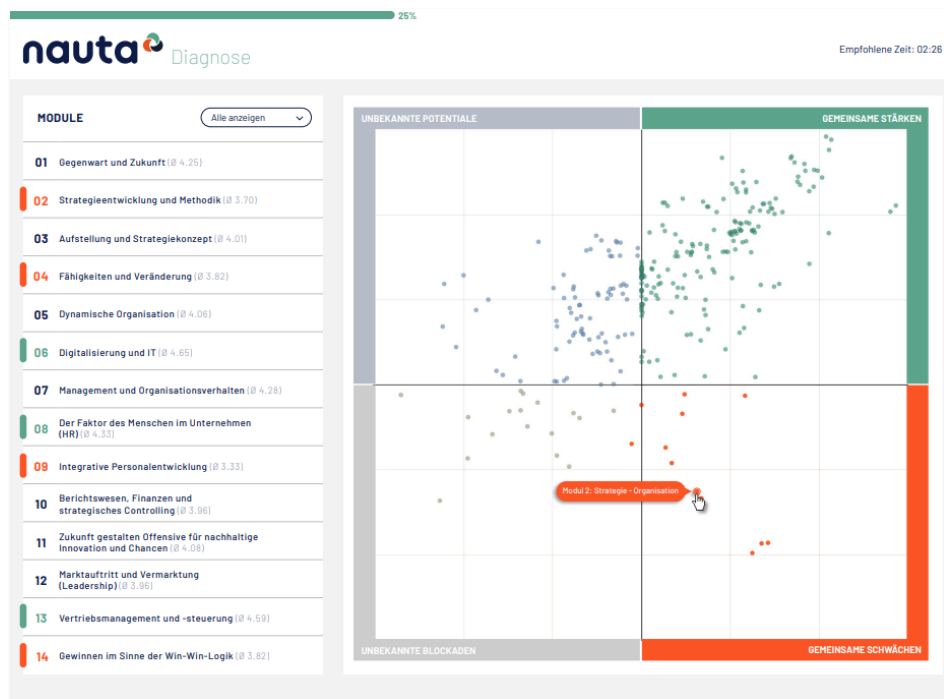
25%

nauta Diagnose

Empfohlene Zeit: 02:26

MODULE

Alle anzeigen

01 Gegenwart und Zukunft (Ø 4.25)

02 Strategieentwicklung und Methodik (Ø 3.70)

03 Aufstellung und Strategiekonzept (Ø 4.01)

04 Fähigkeiten und Veränderung (Ø 3.82)

05 Dynamische Organisation (Ø 4.06)

06 Digitalisierung und IT (Ø 4.65)

07 Management und Organisationsverhalten (Ø 4.28)

08 Der Faktor des Menschen im Unternehmen (HR) (Ø 4.33)

09 Integrative Personalentwicklung (Ø 3.33)

10 Berichtswesen, Finanzen und strategisches Controlling (Ø 3.96)

11 Zukunft gestalten Offensive für nachhaltige Innovation und Chancen (Ø 4.08)

12 Marktauftritt und Vermarktung (Leadership) (Ø 3.96)

13 Vertriebsmanagement und -steuerung (Ø 4.59)

14 Gewinnen im Sinne der Win-Win-Logik (Ø 3.82)

UNBEKANNTE POTENTIALE

GEMEINSAME STÄRKEN

Modul 2: Strategie - Organisation

UNBEKANNTE BLOCKADEN

GEMEINSAME SCHWÄCHEN